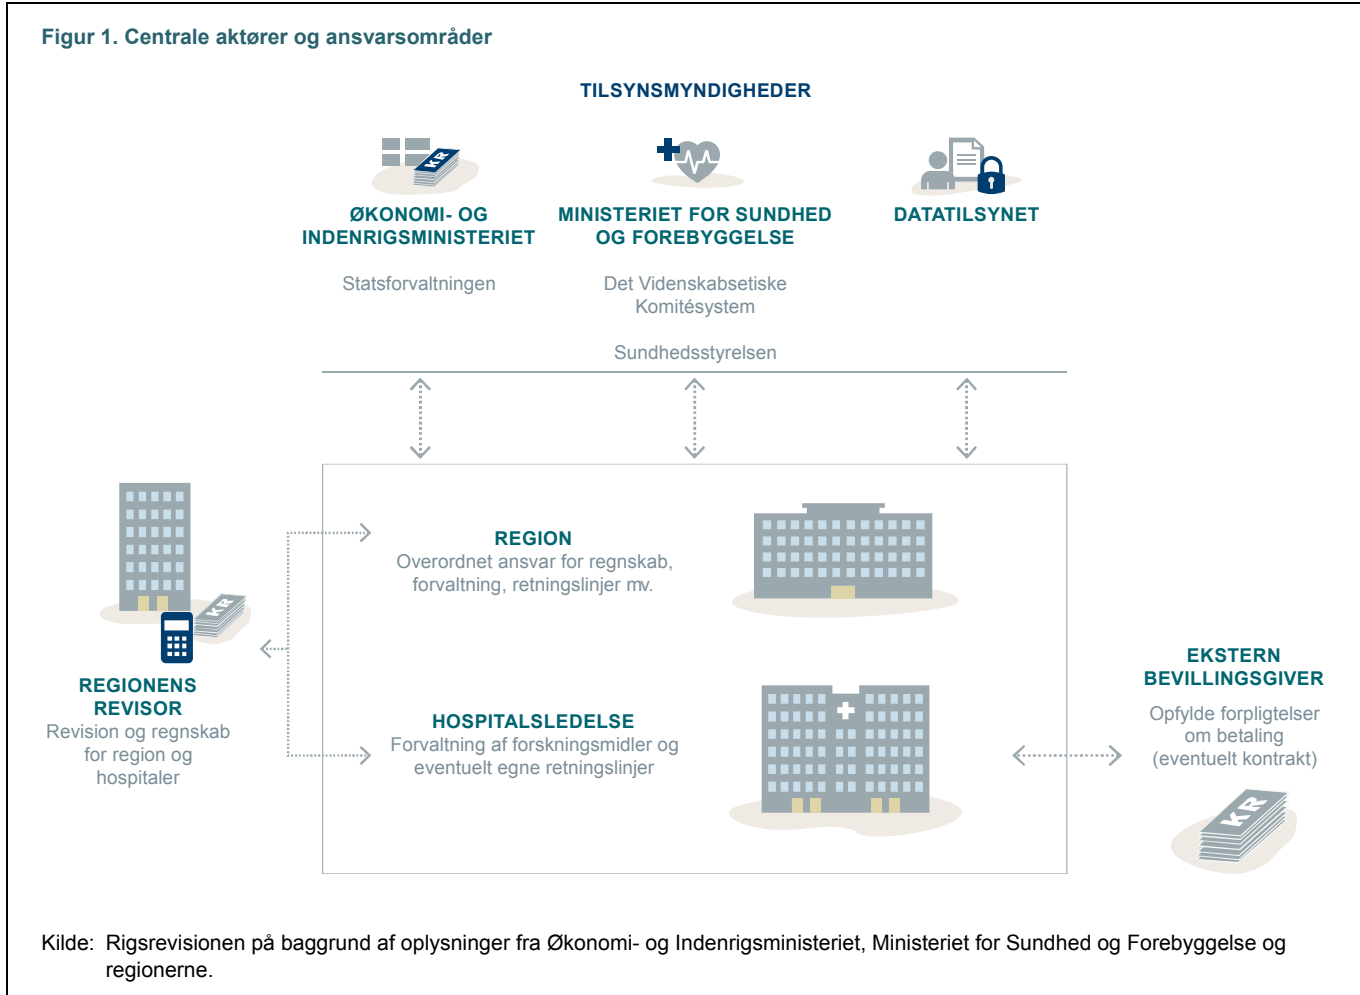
Figur 1. Centrale aktører og ansvarsområder

TILSYNSMYNDIGHEDER

KR

ØKONOMI- OG INDENRIGSMINISTERIET

Statsforvaltningen

MINISTERIET FOR SUNDHED OG FOREBYGGELSE

Det Videnskabsetiske Komitésystem

DATATILSYNET

Sundhedsstyrelsen

KR

REGIONENS REVISOR
Revision og regnskab for region og hospitaler

REGION
Overordnet ansvar for regnskab, forvaltning, retningslinjer mv.

HOSPITALSLEDELSE
Forvaltning af forskningsmidler og eventuelt egne retningslinjer

EKSTERN BEVILLINGSGIVER
Opfylde forpligtelser om betaling (eventuelt kontrakt)

KR

Kilde: Rigsrevisionen på baggrund af oplysninger fra Økonomi- og Indenrigsministeriet, Ministeriet for Sundhed og Forebyggelse og regionerne.